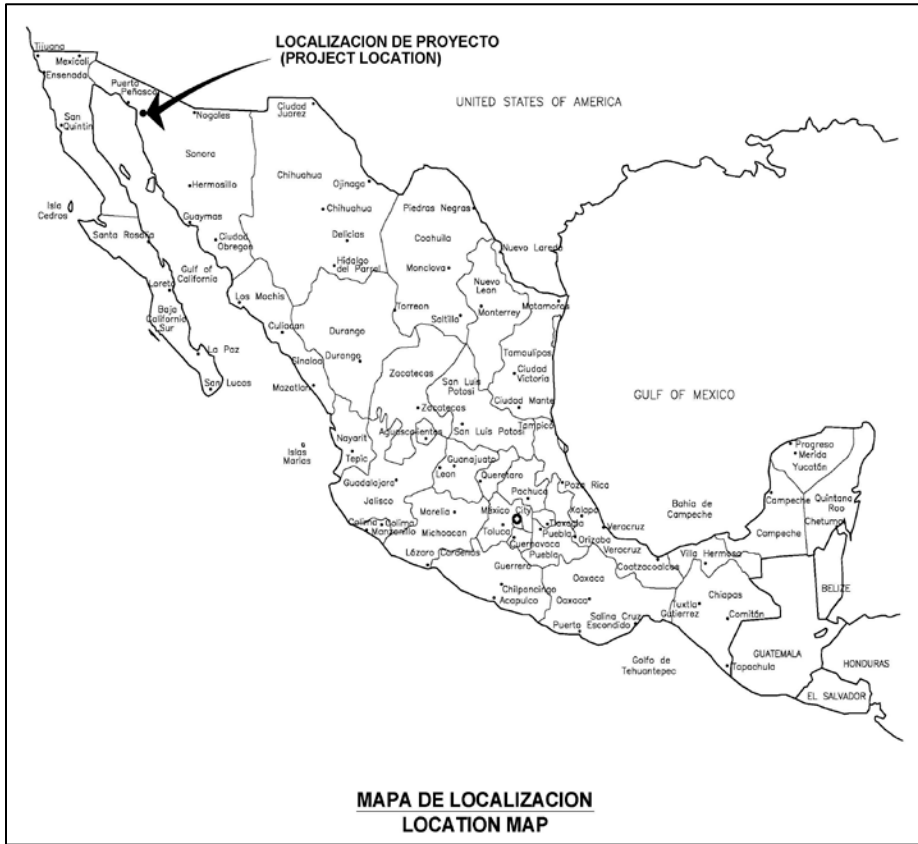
LOCALIZACION DE PROYECTO
(PROJECT LOCATION)

Tijuana
Mexicali
Ensenada
Puerto Peñasco
San Quintin
Nogales
Ciudad Juarez
UNITED STATES OF AMERICA
Sonora
Hermosillo
Chihuahua
Ojinaga
Chihuahua
Isla Cedros
Guaymas
Ciudad Obregon
Santa Rosalia
Delicias
Piedras Negras
Coahuila
Nuevo Laredo
Hidalgo del Parral
Monclova
Gulf of California
Loreto
Los Mochis
Nuevo Leon
Baja California Sur
Torreon
Monterrey
Matamoros
Saltillo
Culiacan
Durango
La Paz
Sinaloa
Durango
Tamaulipas
San Lucas
Zacatecas
San Luis Potosi
Ciudad Victoria
Mazatlan
Ciudad Mante
GULF OF MEXICO
Zacatecas
Nayarit
Aguascalientes
San Luis Potosi
Tampico
Islas Marias
Tepic
Guanajuato
Progreso
Merida
Yucatan
Leon
Queretaro
Guadalajara
Pachuca
Poza Rica
Jalisco
Morelia
Mexico City
Xalapa
Bahia de Campeche
Campeche
Quintana Roo
Colima
Manzanillo
Michoacan
Toluca
Tlaxcala
Puebla
Orizaba
Veracruz
Chetumal
Cuernavaca
Veracruz
Campeche
Lazaro Cardenas
Puebla
Villa Hermosa
Guerrero
Oaxaca
Coatzacoalcos
Chilpancingo
Oaxaca
Chiapas
BELIZE
Acapulco
Salina Cruz
Tuxtla Gutierrez
Comitan
Puerto Escondido
GUATEMALA
Golfo de Tehuantepec
HONDURAS
Tapachula
EL SALVADOR

MAPA DE LOCALIZACION
LOCATION MAP